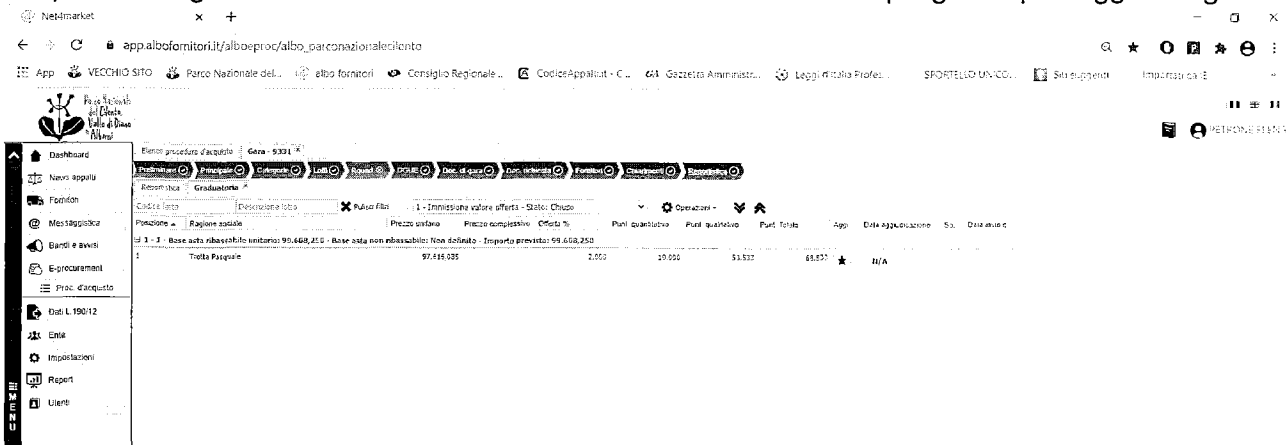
Net4market × +

← → C app.albofornitori.it/alboeproc/albo_parconazionalecilento

App VECCHIO SITO Parco Nazionale del... albo fornitori Consiglio Regionale... CodiceAppalti.it - C... Gazzetta Amministr... Leggi d'Italia Profes... SPORTELLO UNICO... Siti suggeriti Importati da IE

Parco Nazionale del Cilento Vallo di Diano e Alburni

PETRONE EILEEN

Dashboard
Nuovo appalto
Fornitori
Messaggistica
Bandi e avvisi
E-procurement
Proc. d'acquisto
Dati L.190/12
Ente
Impostazioni
Report
Utenti

MENU

Elenco procedure d'acquisto | Gara - 5331

Preliminari Principale Categorie Lotti Buste DGUE Doc. di gara Doc. richiesta Fornitori Chiarimenti Riepilogo

Riepilogo | Graduatoria

Codice lotto | Descrizione lotto | Pulisci filtri | 1 - Immissione valore offerta - Stato: Chiuso | Operazioni

| Posizione | Ragione sociale | Prezzo unitario | Prezzo complessivo | Offerta % | Punt. quantitativo | Punt. qualitativo | Punt. Totale | Agg. | Data aggiudicazione | So. | Data invio d |
|---|---|---|---|---|---|---|---|---|---|---|---|
| 1 - 1 - Base asta ribassabile unitario: 99.668,250 - Base asta non ribassabile: Non definito - Importo previsto: 99.668,250 | | | | | | | | | | | |
| 1 | Trotta Pasquale | 97.675,085 | | 2,000 | 30,000 | 51,533 | 81,533 | | N/A | | |